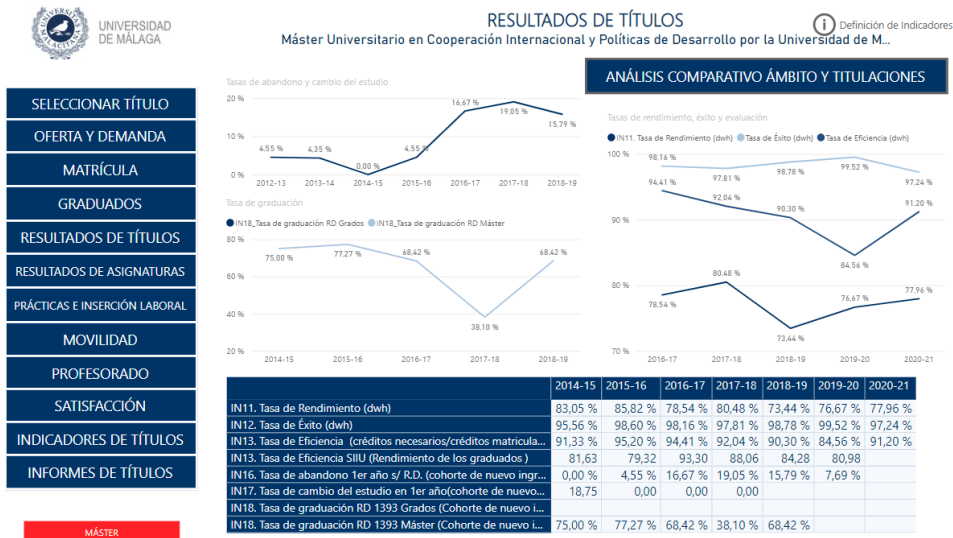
UNIVERSIDAD DE MÁLAGA

RESULTADOS DE TÍTULOS
Máster Universitario en Cooperación Internacional y Políticas de Desarrollo por la Universidad de M...

Definición de Indicadores

SELECCIONAR TÍTULO
OFERTA Y DEMANDA
MATRÍCULA
GRADUADOS
RESULTADOS DE TÍTULOS
RESULTADOS DE ASIGNATURAS
PRÁCTICAS E INSERCIÓN LABORAL
MOVILIDAD
PROFESORADO
SATISFACCIÓN
INDICADORES DE TÍTULOS
INFORMES DE TÍTULOS

MÁSTER

Tasas de abandono y cambio del estudio
20 %
10 %
0 %
4,55 %
4,35 %
0,00 %
4,55 %
16,67 %
19,05 %
15,79 %
2012-13
2013-14
2014-15
2015-16
2016-17
2017-18
2018-19

Tasa de graduación
IN18_Tasa de graduación RD Grados
IN18_Tasa de graduación RD Máster
80 %
60 %
40 %
20 %
75,00 %
77,27 %
68,42 %
38,10 %
68,42 %
2014-15
2015-16
2016-17
2017-18
2018-19

ANÁLISIS COMPARATIVO ÁMBITO Y TITULACIONES

Tasas de rendimiento, éxito y evaluación
IN11. Tasa de Rendimiento (dwh)
Tasa de Éxito (dwh)
Tasa de Eficiencia (dwh)
100 %
90 %
80 %
70 %
98,16 %
97,81 %
98,78 %
99,52 %
97,24 %
94,41 %
92,04 %
90,30 %
84,56 %
91,20 %
78,54 %
80,48 %
73,44 %
76,67 %
77,96 %
2016-17
2017-18
2018-19
2019-20
2020-21

| | 2014-15 | 2015-16 | 2016-17 | 2017-18 | 2018-19 | 2019-20 | 2020-21 |
|---|---|---|---|---|---|---|---|
| IN11. Tasa de Rendimiento (dwh) | 83,05 % | 85,82 % | 78,54 % | 80,48 % | 73,44 % | 76,67 % | 77,96 % |
| IN12. Tasa de Éxito (dwh) | 95,56 % | 98,60 % | 98,16 % | 97,81 % | 98,78 % | 99,52 % | 97,24 % |
| IN13. Tasa de Eficiencia (créditos necesarios/créditos matricula... | 91,33 % | 95,20 % | 94,41 % | 92,04 % | 90,30 % | 84,56 % | 91,20 % |
| IN13. Tasa de Eficiencia SIIU (Rendimiento de los graduados ) | 81,63 | 79,32 | 93,30 | 88,06 | 84,28 | 80,98 | |
| IN16. Tasa de abandono 1er año s/ R.D. (cohorte de nuevo ingr... | 0,00 % | 4,55 % | 16,67 % | 19,05 % | 15,79 % | 7,69 % | |
| IN17. Tasa de cambio del estudio en 1er año(cohorte de nuevo... | 18,75 | 0,00 | 0,00 | 0,00 | | | |
| IN18. Tasa de graduación RD 1393 Grados (Cohorte de nuevo i... | | | | | | | |
| IN18. Tasa de graduación RD 1393 Máster (Cohorte de nuevo i... | 75,00 % | 77,27 % | 68,42 % | 38,10 % | 68,42 % | | |